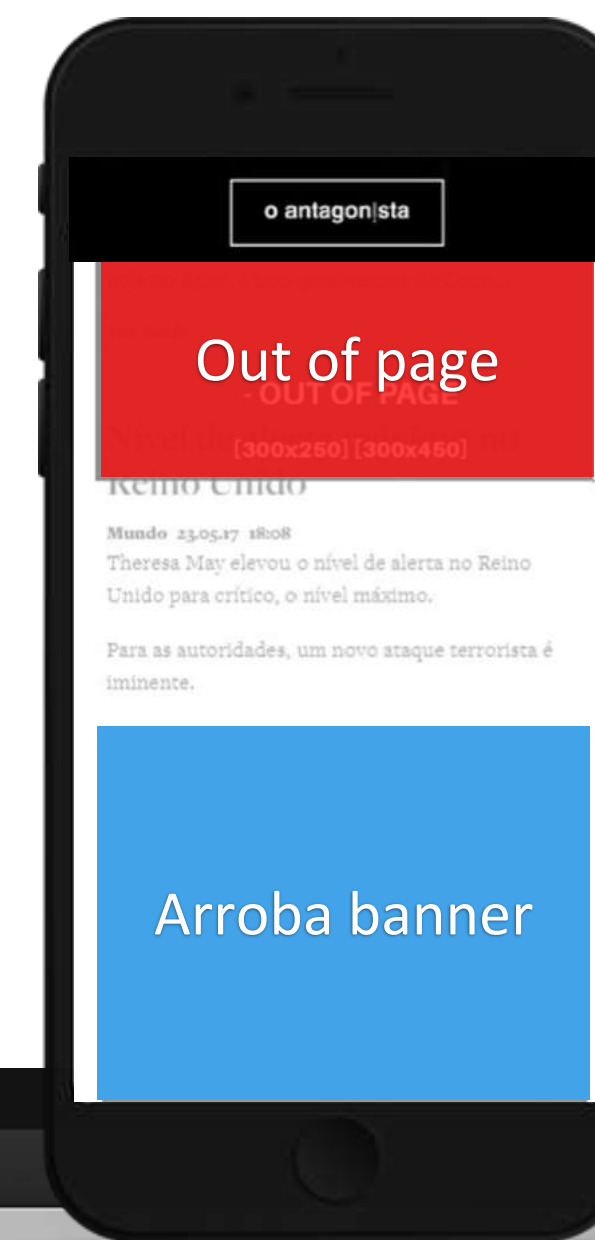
o antagon|sta

Out of page

- OUT OF PAGE

[300x250] [300x450]

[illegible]

Reino Unido

Mundo 23.05.17 18:08

Theresa May elevou o nível de alerta no Reino Unido para crítico, o nível máximo.

Para as autoridades, um novo ataque terrorista é iminente.

Arroba banner